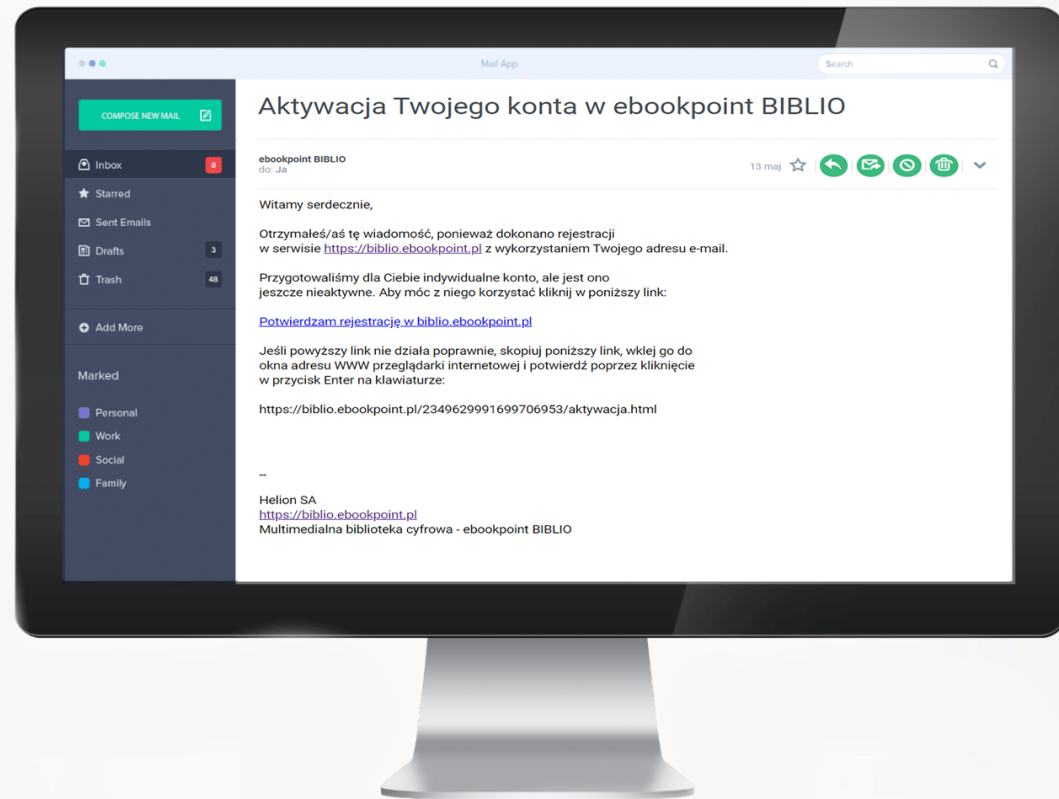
Mail App

Search

COMPOSE NEW MAIL

Inbox 8

Starred

Sent Emails

Drafts 3

Trash 48

Add More

Marked

Personal

Work

Social

Family

Aktywacja Twojego konta w ebookpoint BIBLIO

ebookpoint BIBLIO
do: Ja

13 maj

Witamy serdecznie,

Otrzymałeś/aś tę wiadomość, ponieważ dokonano rejestracji w serwisie https://biblio.ebookpoint.pl z wykorzystaniem Twojego adresu e-mail.

Przygotowaliśmy dla Ciebie indywidualne konto, ale jest ono jeszcze nieaktywne. Aby móc z niego korzystać kliknij w poniższy link:

Potwierdzam rejestrację w biblio.ebookpoint.pl

Jeśli powyższy link nie działa poprawnie, skopiuj poniższy link, wklej go do okna adresu WWW przeglądarki internetowej i potwierdź poprzez kliknięcie w przycisk Enter na klawiaturze:

https://biblio.ebookpoint.pl/2349629991699706953/aktywacja.html

--

Helion SA
https://biblio.ebookpoint.pl
Multimedialna biblioteka cyfrowa - ebookpoint BIBLIO